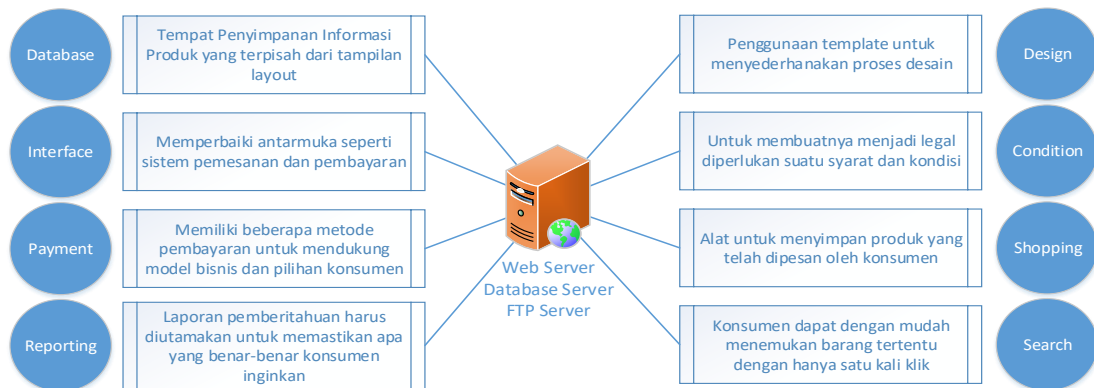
Database

Tempat Penyimpanan Informasi Produk yang terpisah dari tampilan layout

Interface

Memperbaiki antarmuka seperti sistem pemesanan dan pembayaran

Payment

Memiliki beberapa metode pembayaran untuk mendukung model bisnis dan pilihan konsumen

Reporting

Laporan pemberitahuan harus diutamakan untuk memastikan apa yang benar-benar konsumen inginkan

Web Server
Database Server
FTP Server

Penggunaan template untuk menyederhanakan proses desain

Design

Untuk membuatnya menjadi legal diperlukan suatu syarat dan kondisi

Condition

Alat untuk menyimpan produk yang telah dipesan oleh konsumen

Shopping

Konsumen dapat dengan mudah menemukan barang tertentu dengan hanya satu kali klik

Search